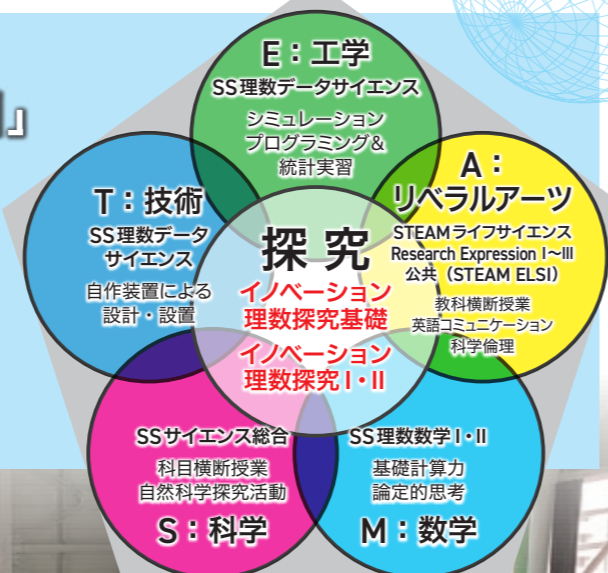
」

E：工学
SS理数データサイエンス
シミュレーション
プログラミング＆
統計実習

T：技術
SS理数データ
サイエンス
自作装置による
設計・設置

A：
リベラルアーツ
STEAMライフサイエンス
Research Expression Ⅰ〜Ⅲ
公共（STEAM ELSI）
教科横断授業
英語コミュニケーション
科学倫理

探究
イノベーション
理数探究基礎
イノベーション
理数探究Ⅰ・Ⅱ

SSサイエンス総合
科目横断授業
自然科学探究活動
S：科学

SS理数数学Ⅰ・Ⅱ
基礎計算力
論定的思考
M：数学